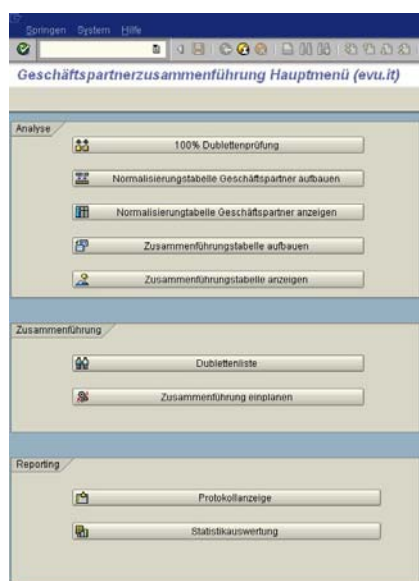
Springen System Hilfe

Geschäftspartnerzusammenführung Hauptmenü (evu.it)

Analyse

100% Dublettenprüfung

Normalisierungtabelle Geschäftspartner aufbauen

Normalisierungtabelle Geschäftspartner anzeigen

Zusammenführungstabelle aufbauen

Zusammenführungstabelle anzeigen

Zusammenführung

Dublettenliste

Zusammenführung einplanen

Reporting

Protokollanzeige

Statistikauswertung